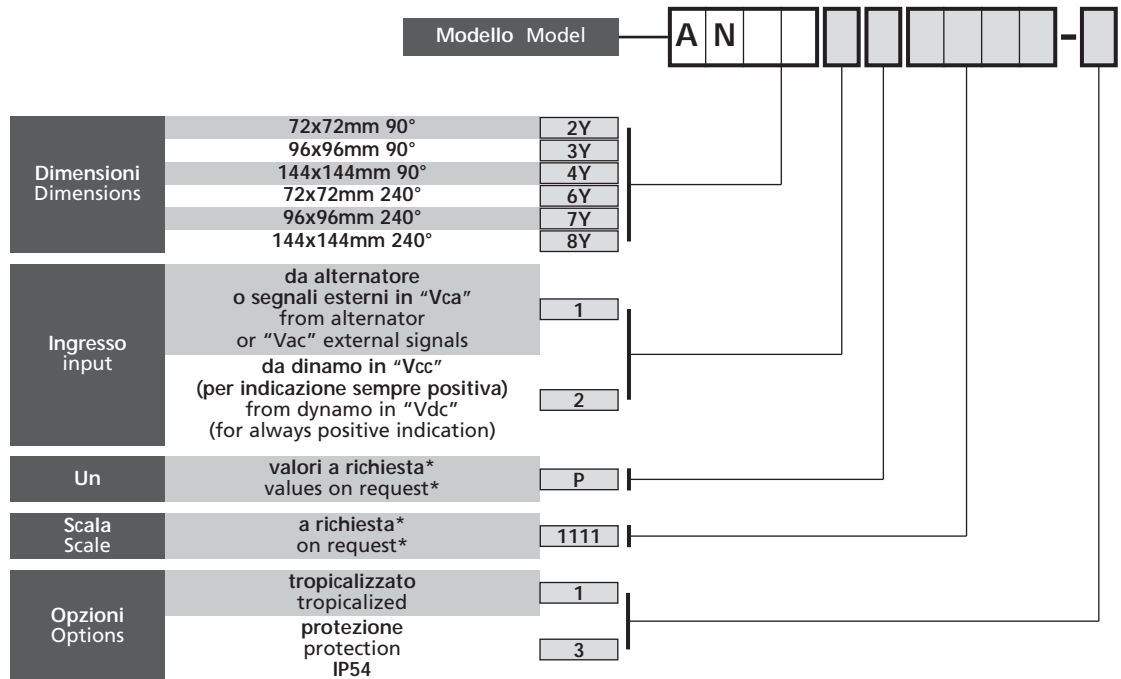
Modello Model

A N -

Dimensioni
Dimensions

72x72mm 90° 2Y
96x96mm 90° 3Y
144x144mm 90° 4Y
72x72mm 240° 6Y
96x96mm 240° 7Y
144x144mm 240° 8Y

Ingresso
input

da alternatore
o segnali esterni in "Vca"
from alternator
or "Vac" external signals
1

da dinamo in "Vcc"
(per indicazione sempre positiva)
from dynamo in "Vdc"
(for always positive indication)
2

Un

valori a richiesta*
values on request*
P

Scala
Scale

a richiesta*
on request*
1111

Opzioni
Options

tropicalizzato
tropicalized
1

protezione
protection
IP54
3